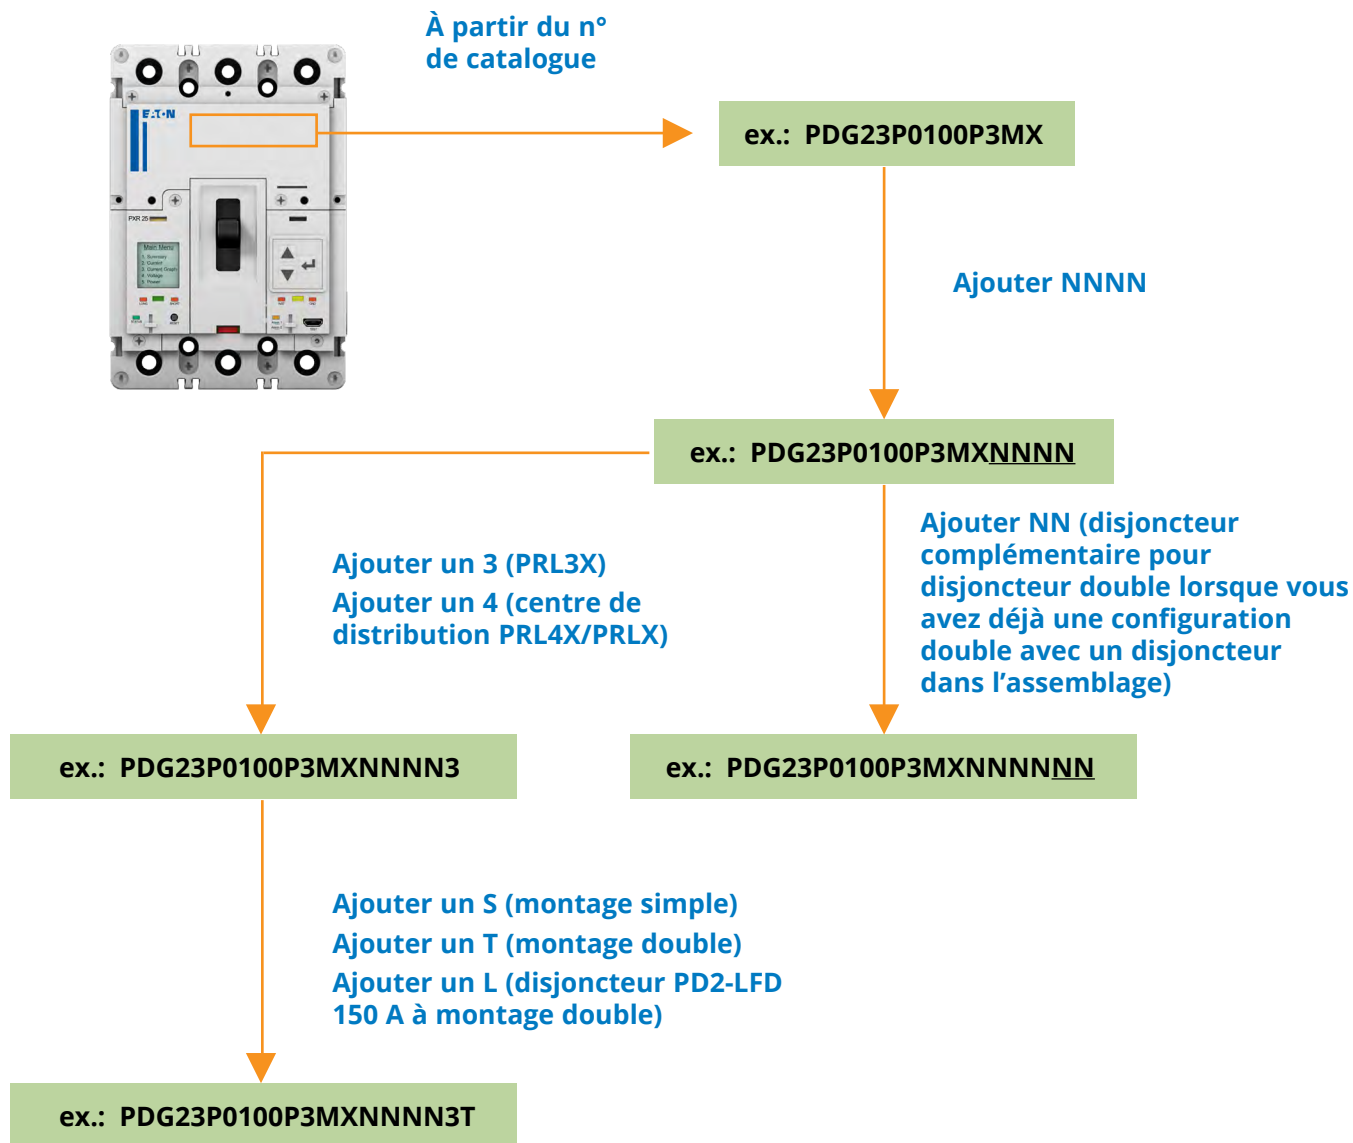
À partir du n° de catalogue

E·T·N

PXR 25

Main Menu

ex.: PDG23P0100P3MX

Ajouter NNNN

ex.: PDG23P0100P3MXNNNN

Ajouter un 3 (PRL3X)

Ajouter un 4 (centre de distribution PRL4X/PRLX)

Ajouter NN (disjoncteur complémentaire pour disjoncteur double lorsque vous avez déjà une configuration double avec un disjoncteur dans l'assemblage)

ex.: PDG23P0100P3MXNNNN3

ex.: PDG23P0100P3MXNNNNNN

Ajouter un S (montage simple)

Ajouter un T (montage double)

Ajouter un L (disjoncteur PD2-LFD 150 A à montage double)

ex.: PDG23P0100P3MXNNNN3T